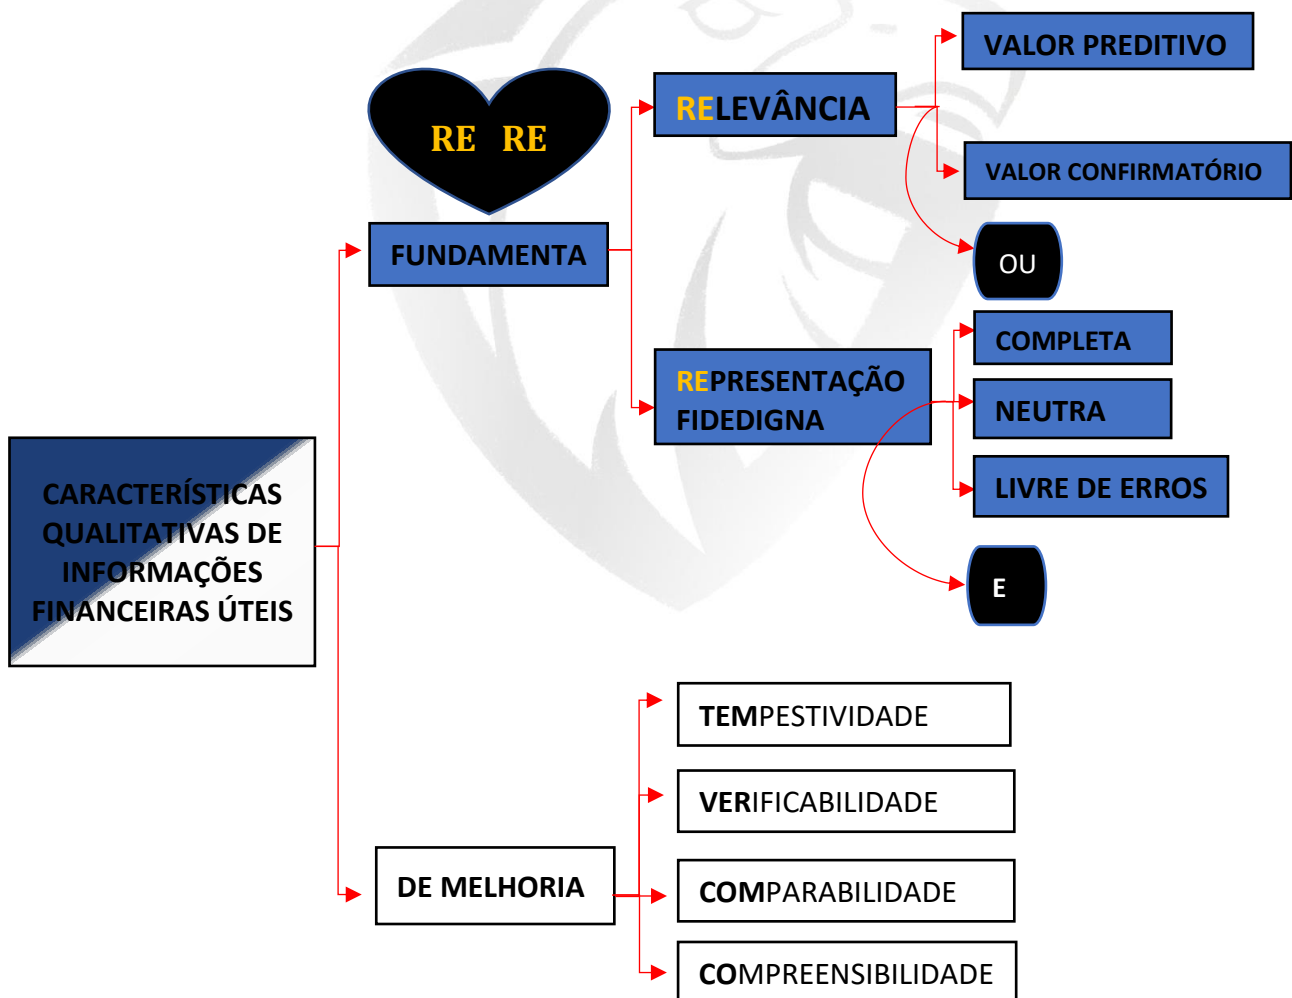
CARACTERÍSTICAS QUALITATIVAS DE INFORMAÇÕES FINANCEIRAS ÚTEIS

RE RE

FUNDAMENTA

RELEVÂNCIA

VALOR PREDITIVO

VALOR CONFIRMATÓRIO

OU

REPRESENTAÇÃO FIDEDIGNA

COMPLETA

NEUTRA

LIVRE DE ERROS

E

DE MELHORIA

TEMPESTIVIDADE

VERIFICABILIDADE

COMPARABILIDADE

COMPREENSIBILIDADE